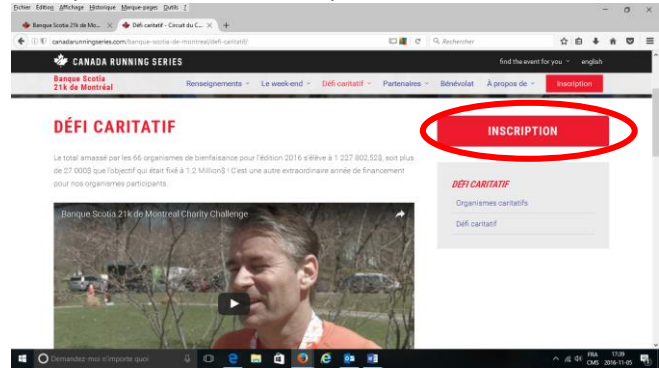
Fichier Édition Affichage Historique Marque-pages Outils ?

Banque Scotia 21k de Mo... × Défi caritatif - Circuit du C... × +

canadarunningseries.com/banque-scotia-de-montreal/defi-caritatif/

Rechercher

CANADA RUNNING SERIES

find the event for you english

Banque Scotia 21k de Montréal

Renseignements Le week-end Défi caritatif Partenaires Bénévolat À propos de Inscription

DÉFI CARITATIF

INSCRIPTION

Le total amassé par les 66 organismes de bienfaisance pour l'édition 2016 s'élève à 1 227 802,52$, soit plus de 27 000$ que l'objectif qui était fixé à 1.2 Million$ ! C'est une autre extraordinaire année de financement pour nos organismes participants.

DÉFI CARITATIF

Organismes caritatifs

Défi caritatif

Banque Scotia 21k de Montreal Charity Challenge

Demandez-moi n'importe quoi

FRA CMS 17:39 2016-11-05